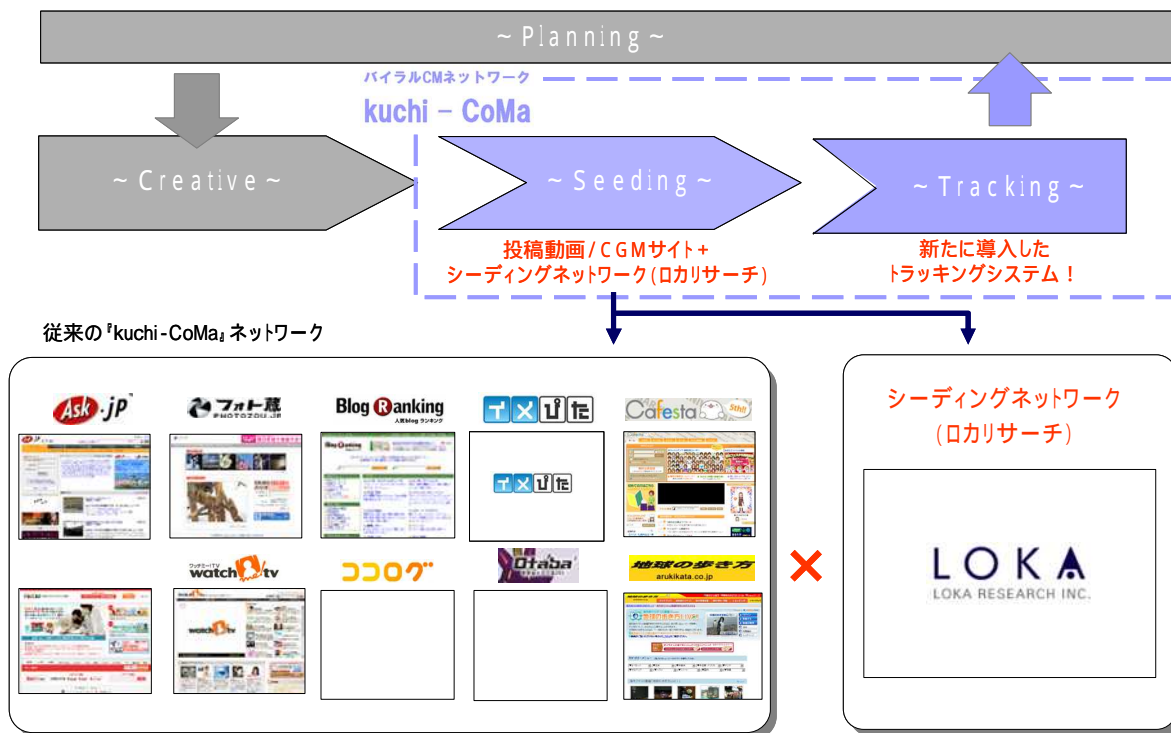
～ Planning ～

バイラルCMネットワーク

kuchi － CoMa

～ Creative ～

～ Seeding ～

～ Tracking ～

投稿動画 / CGMサイト＋
シーディングネットワーク(ロカリサーチ)

新たに導入した
トラッキングシステム！

従来の『kuchi-CoMa』ネットワーク

Ask.jp

フォト蔵 PHOTOZOU.JP

Blog Ranking 人気blog ランキング

イメぴた

Cafesta

イメぴた

ワッチミー!TV watch me tv

ココログ

Otaba

地球の歩き方 arukikata.co.jp

×

シーディングネットワーク
(ロカリサーチ)

LOKA
LOKA RESEARCH INC.